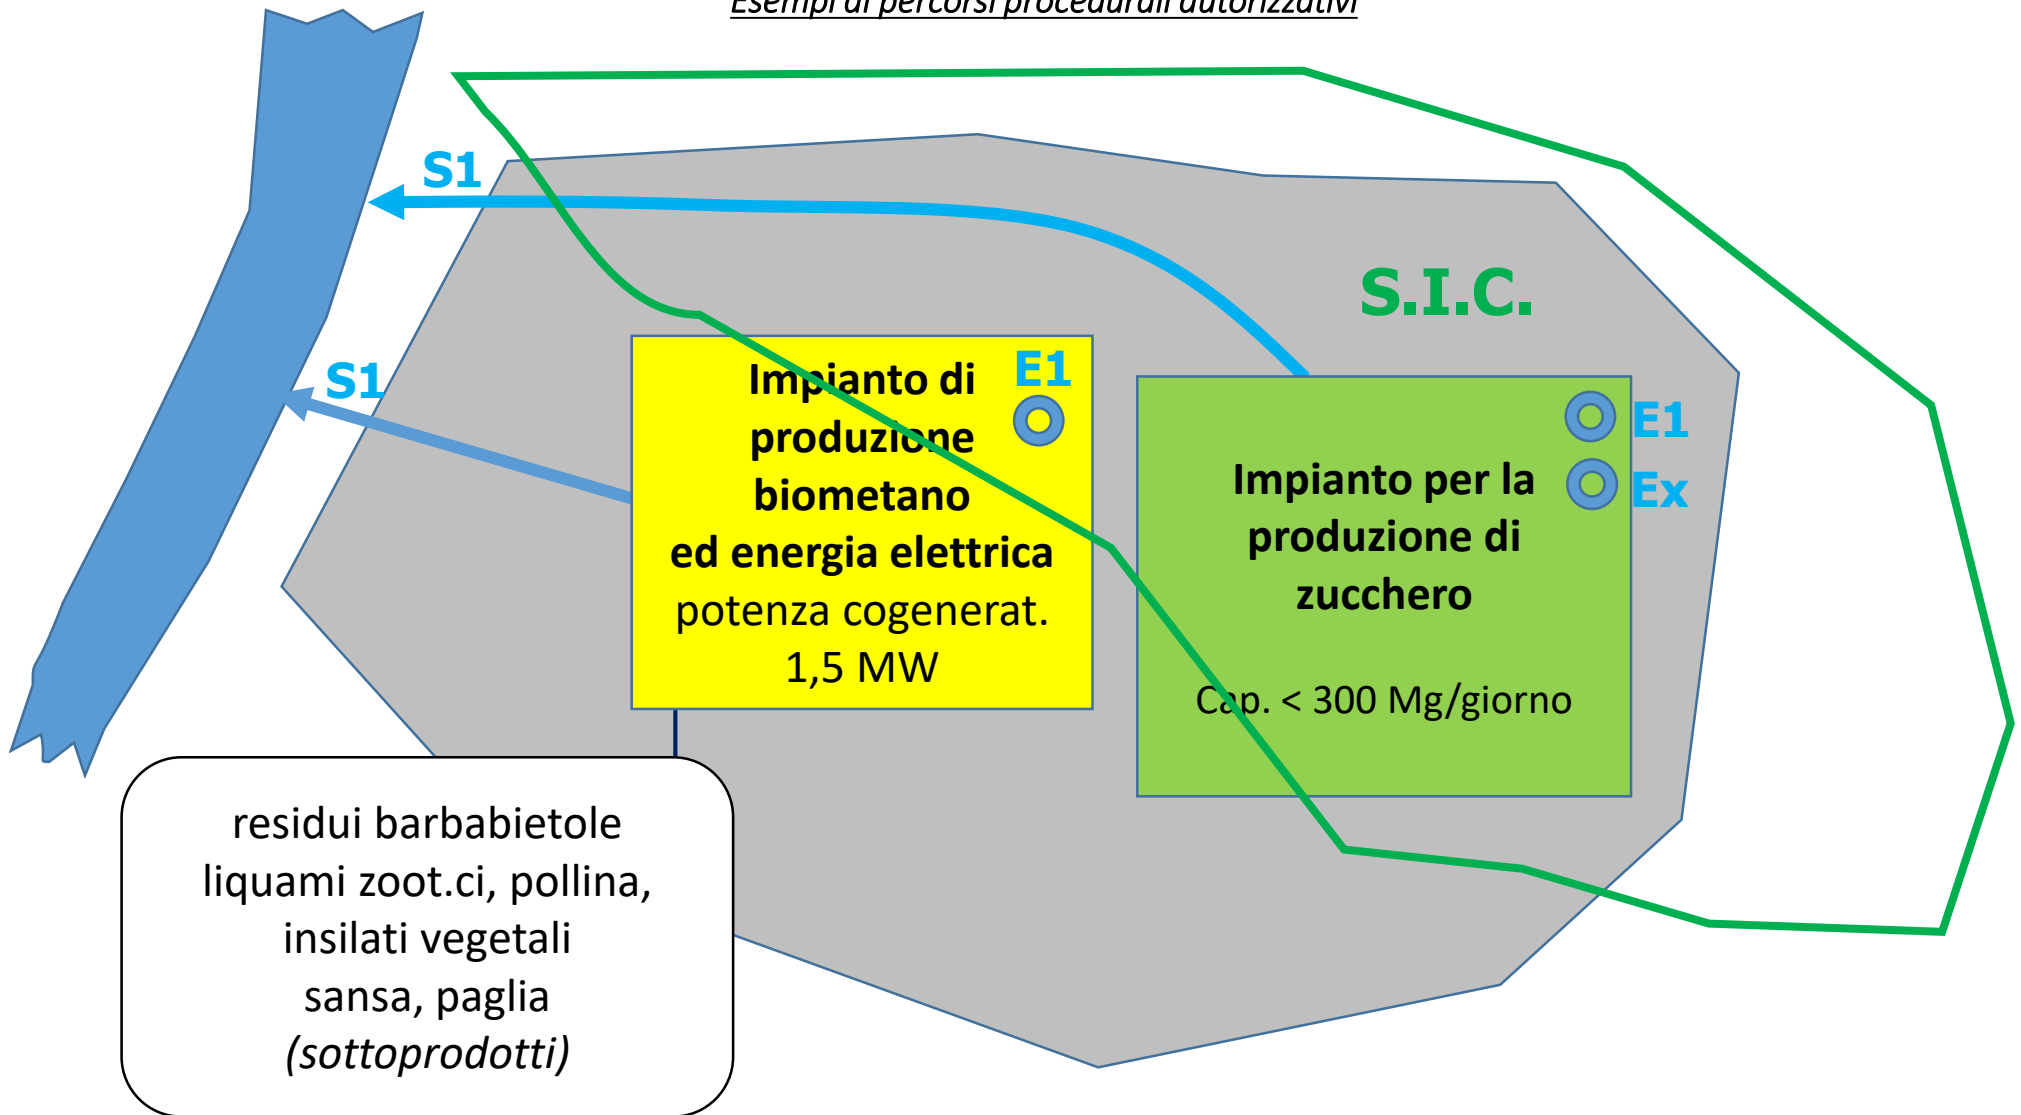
Esempi di percorsi procedurali autorizzativi

S1

S1

S.I.C.

Impianto di produzione biometano ed energia elettrica potenza cogenerat. 1,5 MW

E1

Impianto per la produzione di zucchero

Cap. < 300 Mg/giorno

E1

Ex

residui barbabietole liquami zoot.ci, pollina, insilati vegetali sansa, paglia (sottoprodotti)